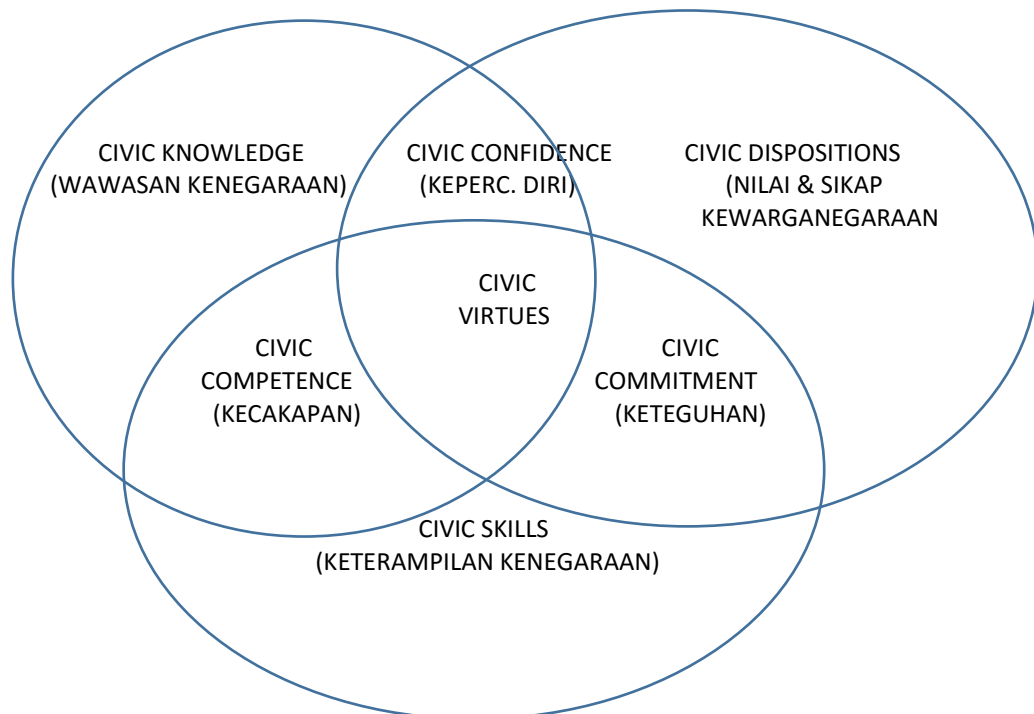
CIVIC KNOWLEDGE
(WAWASAN KENEGARAAN)

CIVIC CONFIDENCE
(KEPERC. DIRI)

CIVIC DISPOSITIONS
(NILAI & SIKAP
KEWARGANEGARAAN

CIVIC
VIRTUES

CIVIC
COMPETENCE
(KECAKAPAN)

CIVIC
COMMITMENT
(KETEGUHAN)

CIVIC SKILLS
(KETERAMPILAN KENEGARAAN)